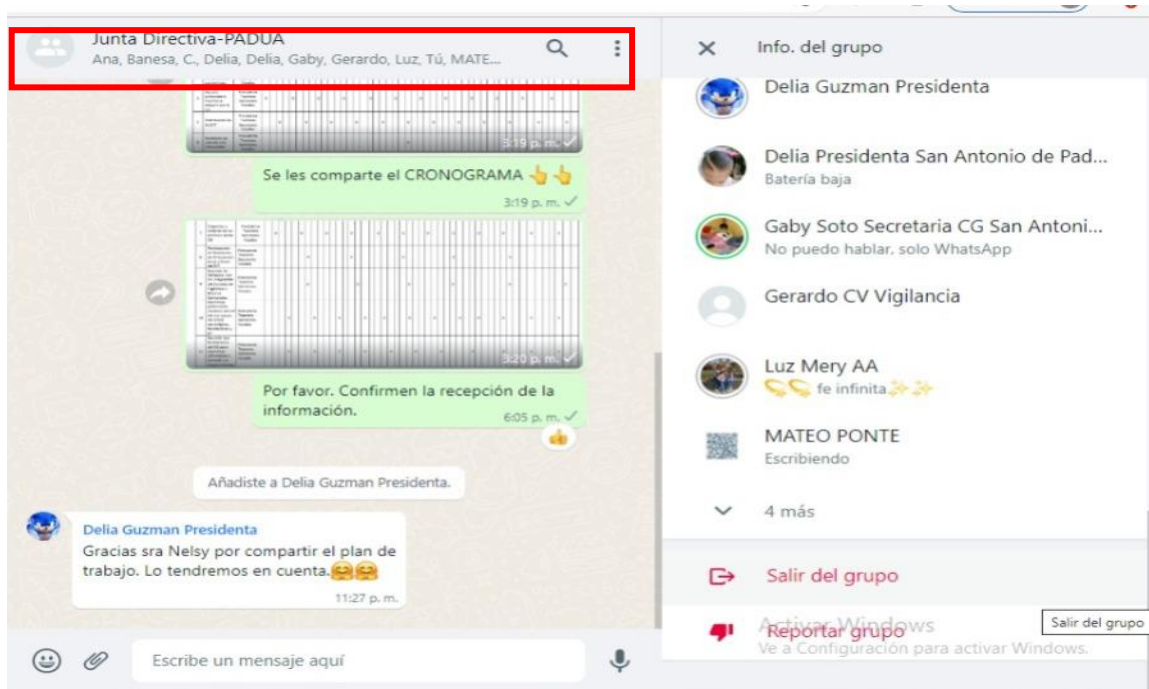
Junta Directiva-PADUA
Ana, Banesa, C., Delia, Delia, Gaby, Gerardo, Luz, Tú, MATE...

3:19 p. m.

Se les comparte el CRONOGRAMA 👆👆
3:19 p. m.

3:20 p. m.

Por favor. Confirmen la recepción de la información.
6:05 p. m.

👍

Añadiste a Delia Guzman Presidenta.

Delia Guzman Presidenta
Gracias sra Nelsy por compartir el plan de trabajo. Lo tendremos en cuenta.🤗🤗
11:27 p. m.

Escribe un mensaje aquí

Info. del grupo

Delia Guzman Presidenta

Delia Presidenta San Antonio de Pad...
Batería baja

Gaby Soto Secretaria CG San Antoni...
No puedo hablar, solo WhatsApp

Gerardo CV Vigilancia

Luz Mery AA
fe infinita✨✨

MATEO PONTE
Escribiendo

4 más

Salir del grupo

Reportar grupo

Activar Windows
Ve a Configuración para activar Windows.

Salir del grupo